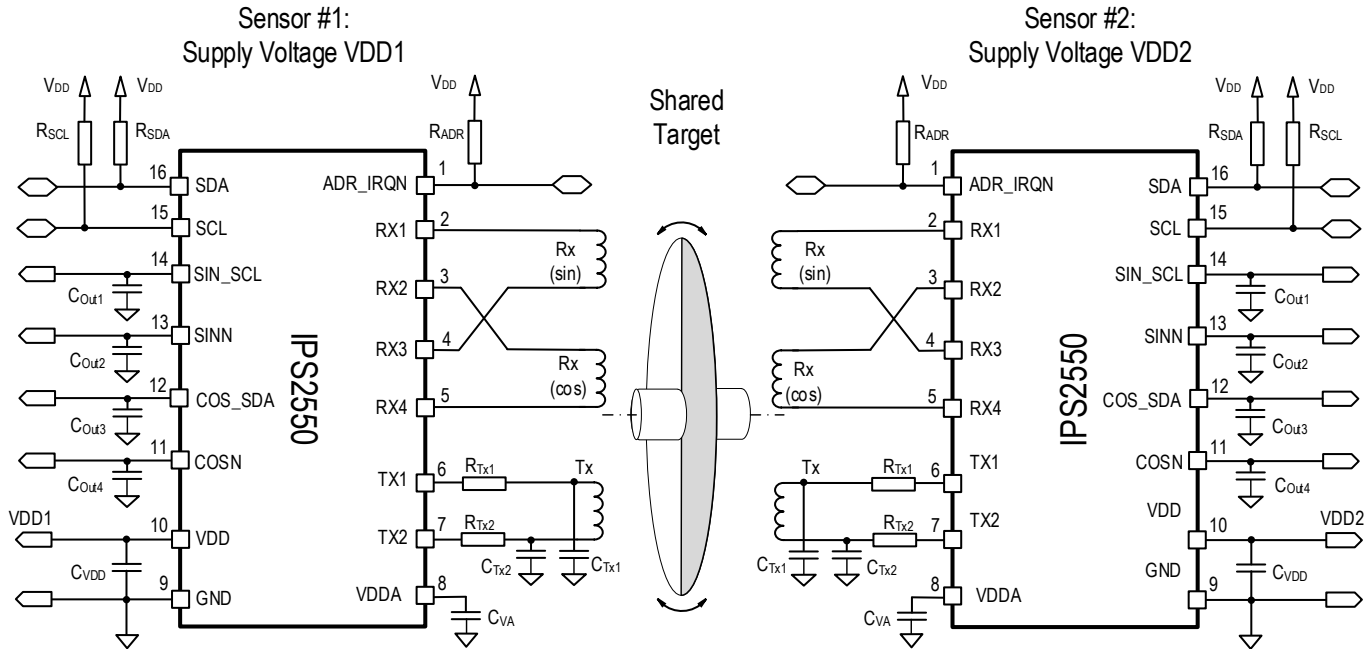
Sensor #1:
Supply Voltage VDD1

Sensor #2:
Supply Voltage VDD2

Shared Target

$V_{DD}$ $V_{DD}$ $R_{SCL}$ $R_{SDA}$
16 SDA
15 SCL
14 SIN_SCL
$C_{Out1}$
13 SINN
$C_{Out2}$
12 COS_SDA
$C_{Out3}$
11 COSN
$C_{Out4}$
VDD1
10 VDD
$C_{VDD}$
9 GND

IPS2550

$V_{DD}$
$R_{ADR}$
ADR_IRQN 1
RX1 2
RX2 3
RX3 4
RX4 5
Rx (sin)
Rx (cos)
TX1 6 $R_{Tx1}$
TX2 7 $R_{Tx2}$
Tx
$C_{Tx2}$ $C_{Tx1}$
VDDA 8
$C_{VA}$

$V_{DD}$
$R_{ADR}$
1 ADR_IRQN
2 RX1
3 RX2
4 RX3
5 RX4
Rx (sin)
Rx (cos)
Tx $R_{Tx1}$ 6 TX1
$R_{Tx2}$ 7 TX2
$C_{Tx1}$ $C_{Tx2}$
8 VDDA
$C_{VA}$

IPS2550

$V_{DD}$ $V_{DD}$ $R_{SDA}$ $R_{SCL}$
SDA 16
SCL 15
SIN_SCL 14
$C_{Out1}$
SINN 13
$C_{Out2}$
COS_SDA 12
$C_{Out3}$
COSN 11
$C_{Out4}$
VDD 10
VDD2
$C_{VDD}$
GND 9